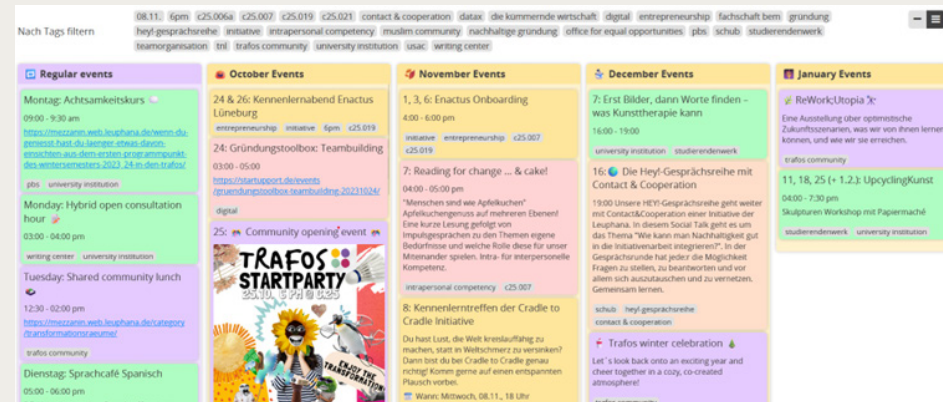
Nach Tags filtern

08.11. 6pm c25.006a c25.007 c25.019 c25.021 contact & cooperation datax die kümmernde wirtschaft digital entrepreneurship fachschaft bem gründung heyl-gesprächsreihe initiative intrapersonal competency muslim community nachhaltige gründung office for equal opportunities pbs schub studierendenwerk teamorganisation tnl trafos community university institution usac writing center

Regular events

Montag: Achtsamkeitskurs
09:00 - 9:30 am
https://mezzanin.web.leuphana.de/wenn-du-geniesst-hast-du-laenger-etwas-davon-einsichten-aus-dem-ersten-programmpunkt-des-wintersemesters-2023_24-in-den-trafos/
pbs university institution

Monday: Hybrid open consultation hour
03:00 - 04:00 pm
writing center university institution

Tuesday: Shared community lunch
12:30 - 02:00 pm
https://mezzanin.web.leuphana.de/category/transformationsraeume/
trafos community

Dienstag: Sprachcafé Spanisch
05:00 - 06:00 pm

October Events

24 & 26: Kennenlernabend Enactus Lüneburg
entrepreneurship initiative 6pm c25.019

24: Gründungstoolbox: Teambuilding
03:00 - 05:00
https://startupport.de/events/gruendungstoolbox-teambuilding-20231024/
digital

25: Community opening event
TRAFOS STARTPARTY
25.10. 6 PM @ C25
ENJOY THE TRANSFORMATION

November Events

1, 3, 6: Enactus Onboarding
4:00 - 6:00 pm
initiative entrepreneurship c25.007 c25.019

7: Reading for change ... & cake!
04:00 - 05:00 pm
"Menschen sind wie Apfelkuchen" Apfelkuchengenuss auf mehreren Ebenen! Eine kurze Lesung gefolgt von Impulsgesprächen zu den Themen eigene Bedürfnisse und welche Rolle diese für unser Miteinander spielen. Intra- für interpersonelle Kompetenz.
intrapersonal competency c25.007

8: Kennenlerntreffen der Cradle to Cradle Initiative
Du hast Lust, die Welt kreislauffähig zu machen, statt in Weltschmerz zu versinken? Dann bist du bei Cradle to Cradle genau richtig! Komm gerne auf einen entspannten Plausch vorbei.
Wann: Mittwoch, 08.11., 18 Uhr

December Events

7: Erst Bilder, dann Worte finden – was Kunsttherapie kann
16:00 - 19:00
university institution studierendenwerk

16: Die Heyl-Gesprächsreihe mit Contact & Cooperation
19:00 Unsere HEYl-Gesprächsreihe geht weiter mit Contact&Cooperation einer Initiative der Leuphana. In diesem Social Talk geht es um das Thema "Wie kann man Nachhaltigkeit gut in die Initiativenarbeit integrieren?". In der Gesprächsrunde hat jeder die Möglichkeit Fragen zu stellen, zu beantworten und vor allem sich auszutauschen und zu vernetzen. Gemeinsam lernen.
schub heyl-gesprächsreihe contact & cooperation

Trafos winter celebration
Let's look back onto an exciting year and cheer together in a cozy, co-created atmosphere!

January Events

ReWork;Utopia
Eine Ausstellung über optimistische Zukunftsszenarien, was wir von ihnen lernen können, und wie wir sie erreichen.
trafos community

11, 18, 25 (+ 1.2.): UpcyclingKunst
04:00 - 7:30 pm
Skulpturen Workshop mit Papiermaché
studierendenwerk university institution